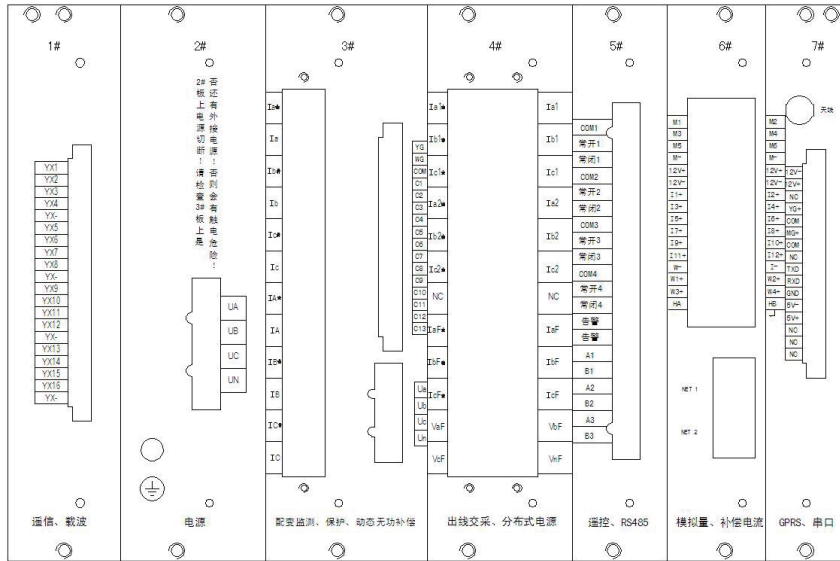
1#

YX1
YX2
YX3
YX4
YX-
YX5
YX6
YX7
YX8
YX-
YX9
YX10
YX11
YX12
YX-
YX13
YX14
YX15
YX16
YX-

遥信、载波

2#

2#板上电源切断！请检查3#板上是否还有外接电源！否则会有触电危险！

UA
UB
UC
UN

电源

3#

Ia●
Ia
Ib●
Ib
Ic●
Ic
IA●
IA
IB●
IB
IC●
IC

YG
WG
COM
C1
C2
C3
C4
C5
C6
C7
C8
C9
C10
C11
C12
C13

Ua
Ub
Uc
Un

配变监测、保护、动态无功补偿

4#

Ia1●
Ib1●
Ic1●
Ia2●
Ib2●
Ic2●
NC
IaF●
IbF●
IcF●
VaF
VcF

Ia1
Ib1
Ic1
Ia2
Ib2
Ic2
NC
IaF
IbF
IcF
VbF
VnF

出线交采、分布式电源

5#

COM1
常开1
常闭1
COM2
常开2
常闭2
COM3
常开3
常闭3
COM4
常开4
常闭4
告警
告警
A1
B1
A2
B2
A3
B3

遥控、RS485

6#

M1
M3
M5
M-
12V+
12V-
I1+
I3+
I5+
I7+
I9+
I11+
W-
W1+
W3+
HA

NET 1
NET 2

模拟量、补偿电流

7#

天线

M2
M4
M6
M-
12V+
12V-
I2+
I4+
I6+
I8+
I10+
I-
W2+
W4+
HB

12V-
12V+
NC
YG+
COM
MG+
COM
NC
TXD
RXD
GND
5V-
5V+
NC
NC
NC

GPRS、串口